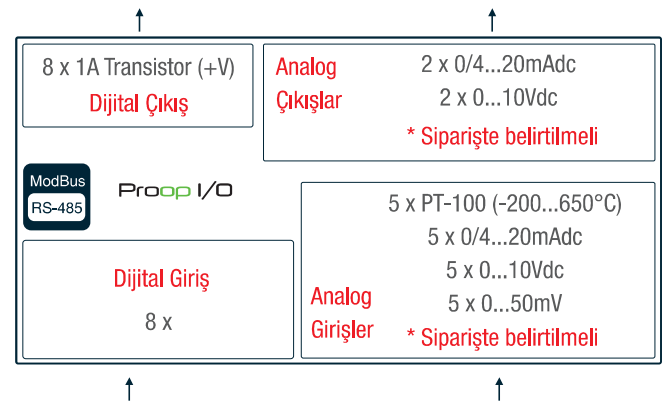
8 x 1A Transistor (+V)
Dijital Çıkış

Analog Çıkışlar

2 x 0/4...20mAdc
2 x 0...10Vdc
* Siparişte belirtilmeli

ModBus
RS-485

Proop I/O

5 x PT-100 (-200...650°C)
5 x 0/4...20mAdc
5 x 0...10Vdc
5 x 0...50mV
* Siparişte belirtilmeli

Analog Girişler

Dijital Giriş
8 x